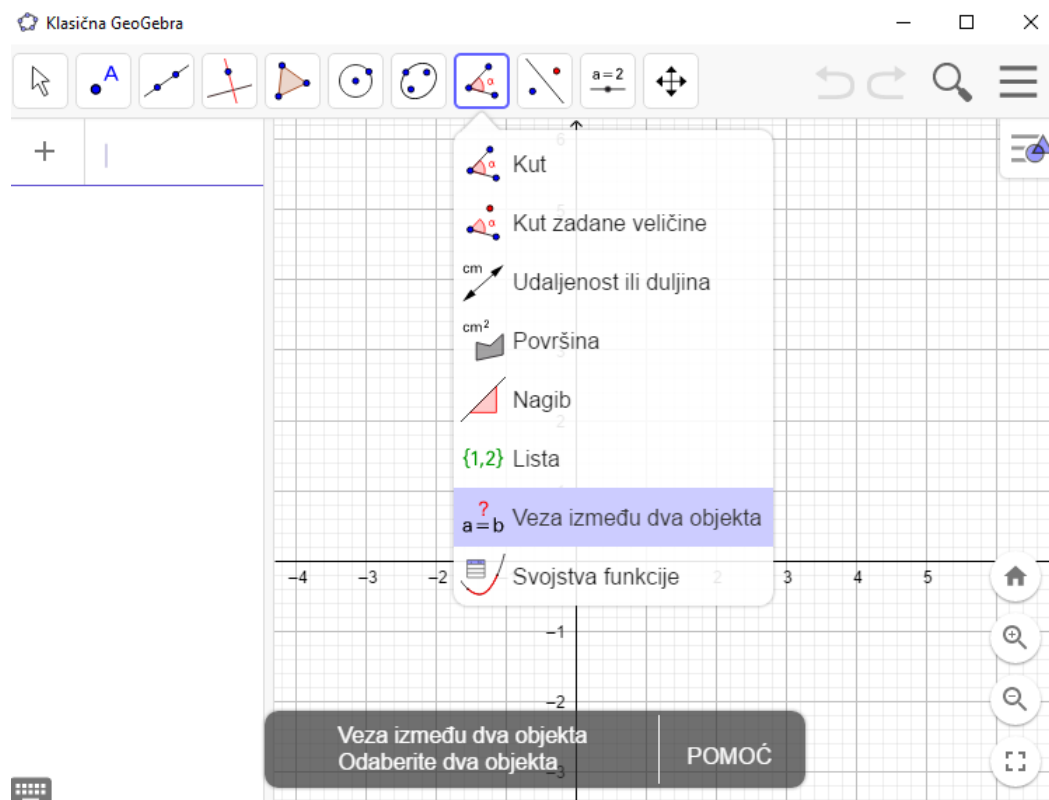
Klasična GeoGebra

A

a = 2

+

Kut

Kut zadane veličine

cm

Udaljenost ili duljina

cm²

Površina

Nagib

{1,2} Lista

?
a = b Veza između dva objekta

Svojstva funkcije

6

5

3

2

−4 −3 −2 2 3 4 5

−1

−2

−3

Veza između dva objekta
Odaberite dva objekta

POMOĆ